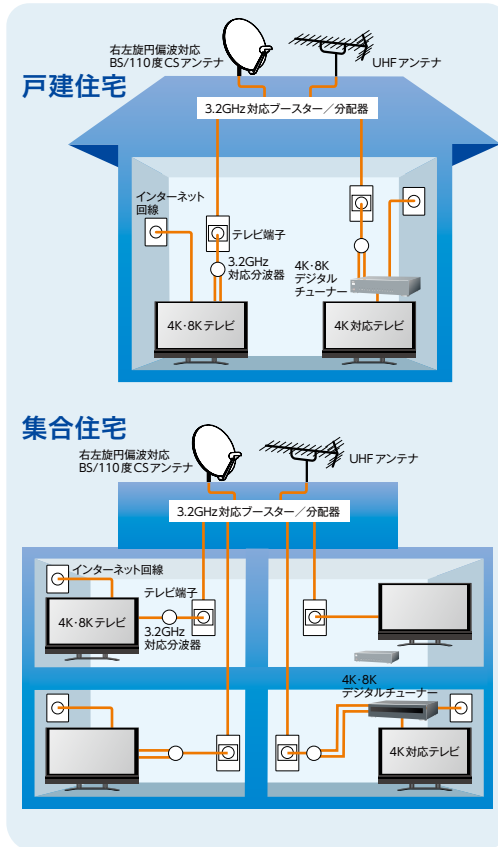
右左旋円偏波対応
BS/110度CSアンテナ

UHFアンテナ

戸建住宅

3.2GHz対応ブースター／分配器

インターネット
回線

テレビ端子

3.2GHz
対応分波器

4K･8K
デジタル
チューナー

4K･8Kテレビ

4K対応テレビ

集合住宅

右左旋円偏波対応
BS/110度CSアンテナ

UHFアンテナ

3.2GHz対応ブースター／分配器

インターネット回線

テレビ端子

4K･8Kテレビ

3.2GHz
対応分波器

4K･8K
デジタルチューナー

4K対応テレビ